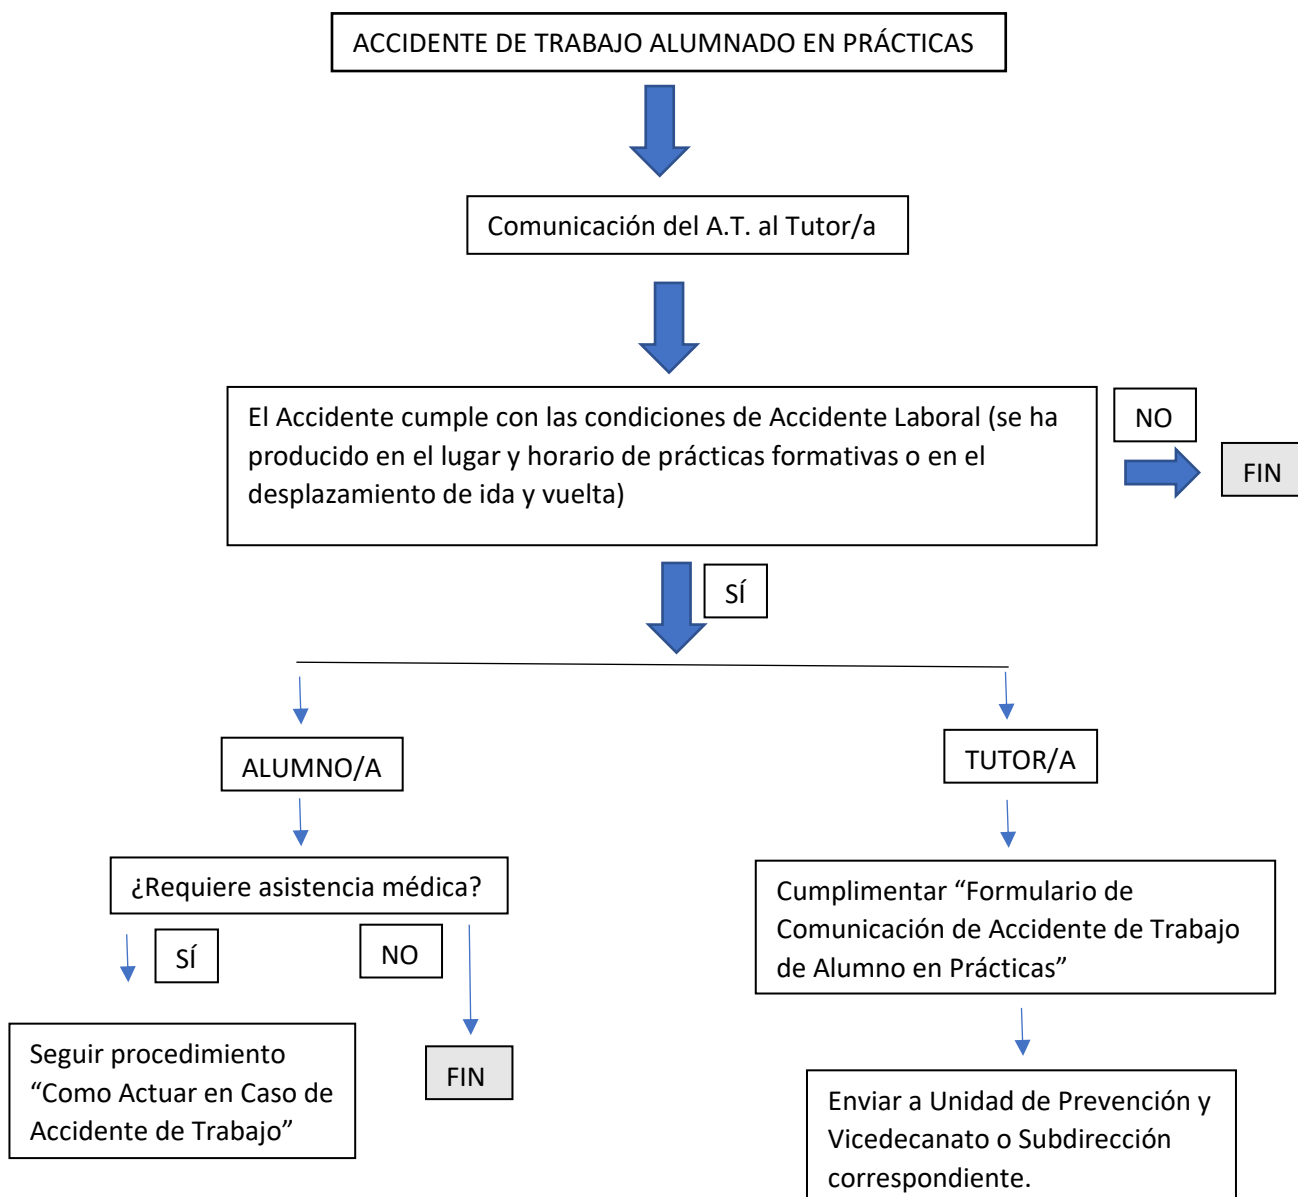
ACCIDENTE DE TRABAJO ALUMNADO EN PRÁCTICAS

Comunicación del A.T. al Tutor/a

El Accidente cumple con las condiciones de Accidente Laboral (se ha producido en el lugar y horario de prácticas formativas o en el desplazamiento de ida y vuelta)

NO

FIN

SÍ

ALUMNO/A

¿Requiere asistencia médica?

SÍ

NO

Seguir procedimiento "Como Actuar en Caso de Accidente de Trabajo"

FIN

TUTOR/A

Cumplimentar "Formulario de Comunicación de Accidente de Trabajo de Alumno en Prácticas"

Enviar a Unidad de Prevención y Vicedecanato o Subdirección correspondiente.